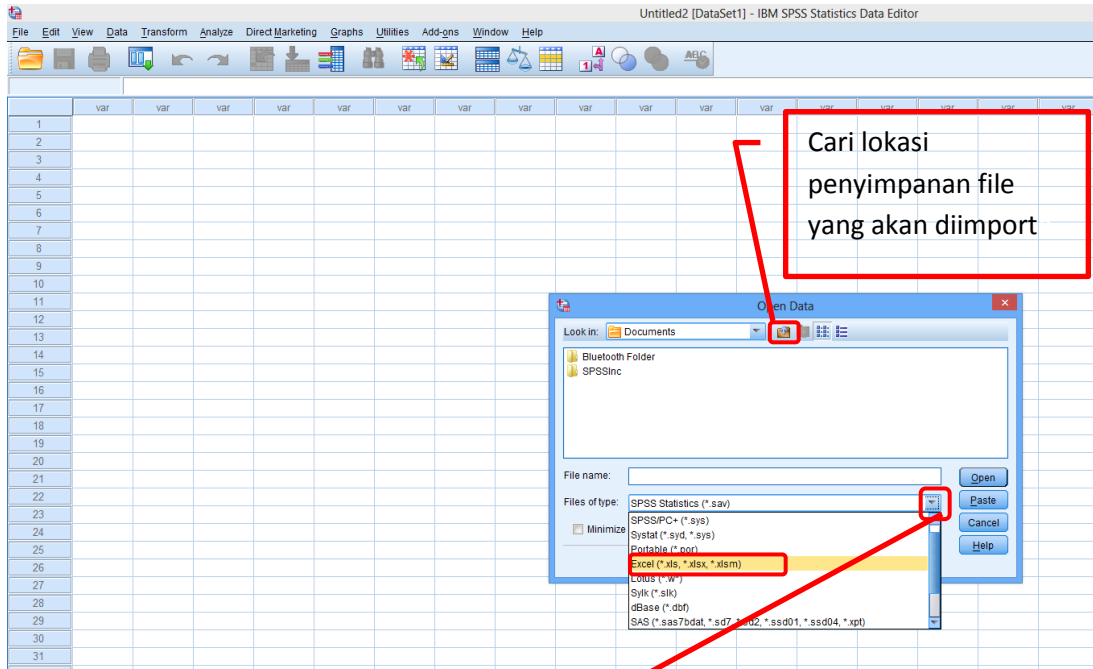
Untitled2 [DataSet1] - IBM SPSS Statistics Data Editor

File Edit View Data Transform Analyze Direct Marketing Graphs Utilities Add-ons Window Help

| | var | var | var | var | var | var | var | var | var | var | var | var | var | var | var | var | var |
|---|---|---|---|---|---|---|---|---|---|---|---|---|---|---|---|---|---|
| 1 | | | | | | | | | | | | | | | | | |
| 2 | | | | | | | | | | | | | | | | | |
| 3 | | | | | | | | | | | | | | | | | |
| 4 | | | | | | | | | | | | | | | | | |
| 5 | | | | | | | | | | | | | | | | | |
| 6 | | | | | | | | | | | | | | | | | |
| 7 | | | | | | | | | | | | | | | | | |
| 8 | | | | | | | | | | | | | | | | | |
| 9 | | | | | | | | | | | | | | | | | |
| 10 | | | | | | | | | | | | | | | | | |
| 11 | | | | | | | | | | | | | | | | | |
| 12 | | | | | | | | | | | | | | | | | |
| 13 | | | | | | | | | | | | | | | | | |
| 14 | | | | | | | | | | | | | | | | | |
| 15 | | | | | | | | | | | | | | | | | |
| 16 | | | | | | | | | | | | | | | | | |
| 17 | | | | | | | | | | | | | | | | | |
| 18 | | | | | | | | | | | | | | | | | |
| 19 | | | | | | | | | | | | | | | | | |
| 20 | | | | | | | | | | | | | | | | | |
| 21 | | | | | | | | | | | | | | | | | |
| 22 | | | | | | | | | | | | | | | | | |
| 23 | | | | | | | | | | | | | | | | | |
| 24 | | | | | | | | | | | | | | | | | |
| 25 | | | | | | | | | | | | | | | | | |
| 26 | | | | | | | | | | | | | | | | | |
| 27 | | | | | | | | | | | | | | | | | |
| 28 | | | | | | | | | | | | | | | | | |
| 29 | | | | | | | | | | | | | | | | | |
| 30 | | | | | | | | | | | | | | | | | |
| 31 | | | | | | | | | | | | | | | | | |

Cari lokasi penyimpanan file yang akan diimport

Open Data

Look in: Documents

Bluetooth Folder
SPSSInc

File name:
Files of type: SPSS Statistics (*.sav)

Minimize

SPSS/PC+ (*.sys)
Systat (*.syd, *.sys)
Portable (*.por)
Excel (*.xls, *.xlsx, *.xlsm)
Lotus (*.w*)
Sylk (*.slk)
dBase (*.dbf)
SAS (*.sas7bdat, *.sd7, *.sd2, *.ssd01, *.ssd04, *.xpt)

Open
Paste
Cancel
Help